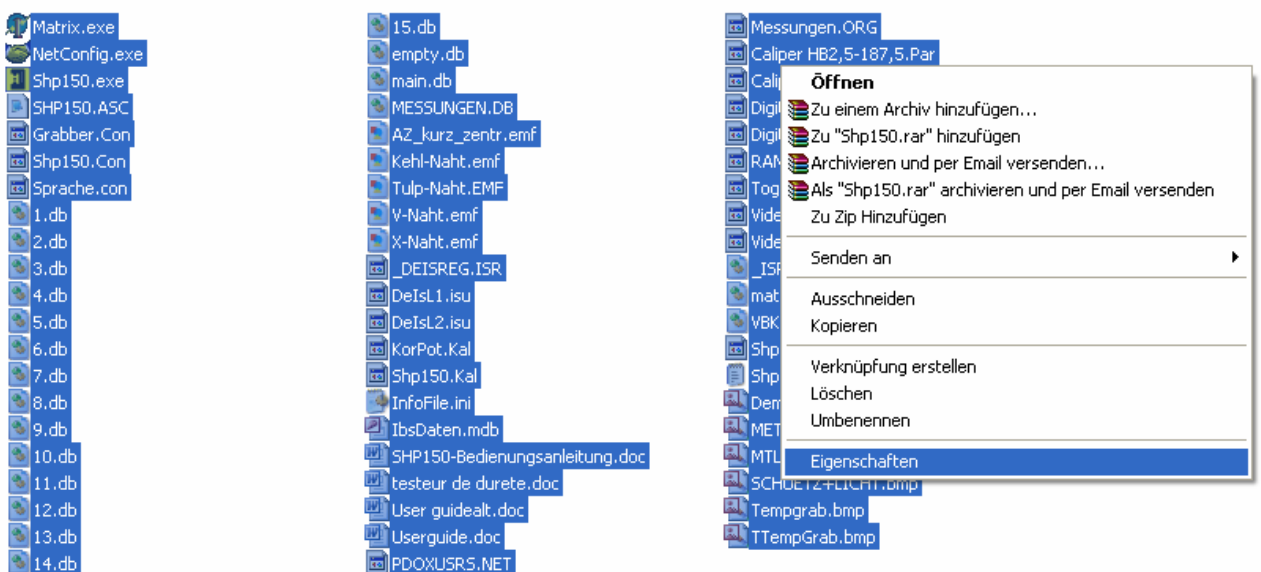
Matrix.exe
NetConfig.exe
Shp150.exe
SHP150.ASC
Grabber.Con
Shp150.Con
Sprache.con
1.db
2.db
3.db
4.db
5.db
6.db
7.db
8.db
9.db
10.db
11.db
12.db
13.db
14.db

15.db
empty.db
main.db
MESSUNGEN.DB
AZ_kurz_zentr.emf
Kehl-Naht.emf
Tulp-Naht.EMF
V-Naht.emf
X-Naht.emf
_DEISREG.ISR
DeIsL1.isu
DeIsL2.isu
KorPot.Kal
Shp150.Kal
InfoFile.ini
IbsDaten.mdb
SHP150-Bedienungsanleitung.doc
testeur de durete.doc
User guidealt.doc
Userguide.doc
PDOXUSRS.NET

Messungen.ORG
Caliper HB2,5-187,5.Par
Calip
Digi
Digi
RAM
Tog
Vide
Vide
_ISI
mat
VBK
Shp
Shp
Dem
MET
MTL
SCHUETZ+LICHT.bmp
Tempgrab.bmp
TTempGrab.bmp

Öffnen
Zu einem Archiv hinzufügen...
Zu "Shp150.rar" hinzufügen
Archivieren und per Email versenden...
Als "Shp150.rar" archivieren und per Email versenden
Zu Zip Hinzufügen
Senden an
Ausschneiden
Kopieren
Verknüpfung erstellen
Löschen
Umbenennen
Eigenschaften